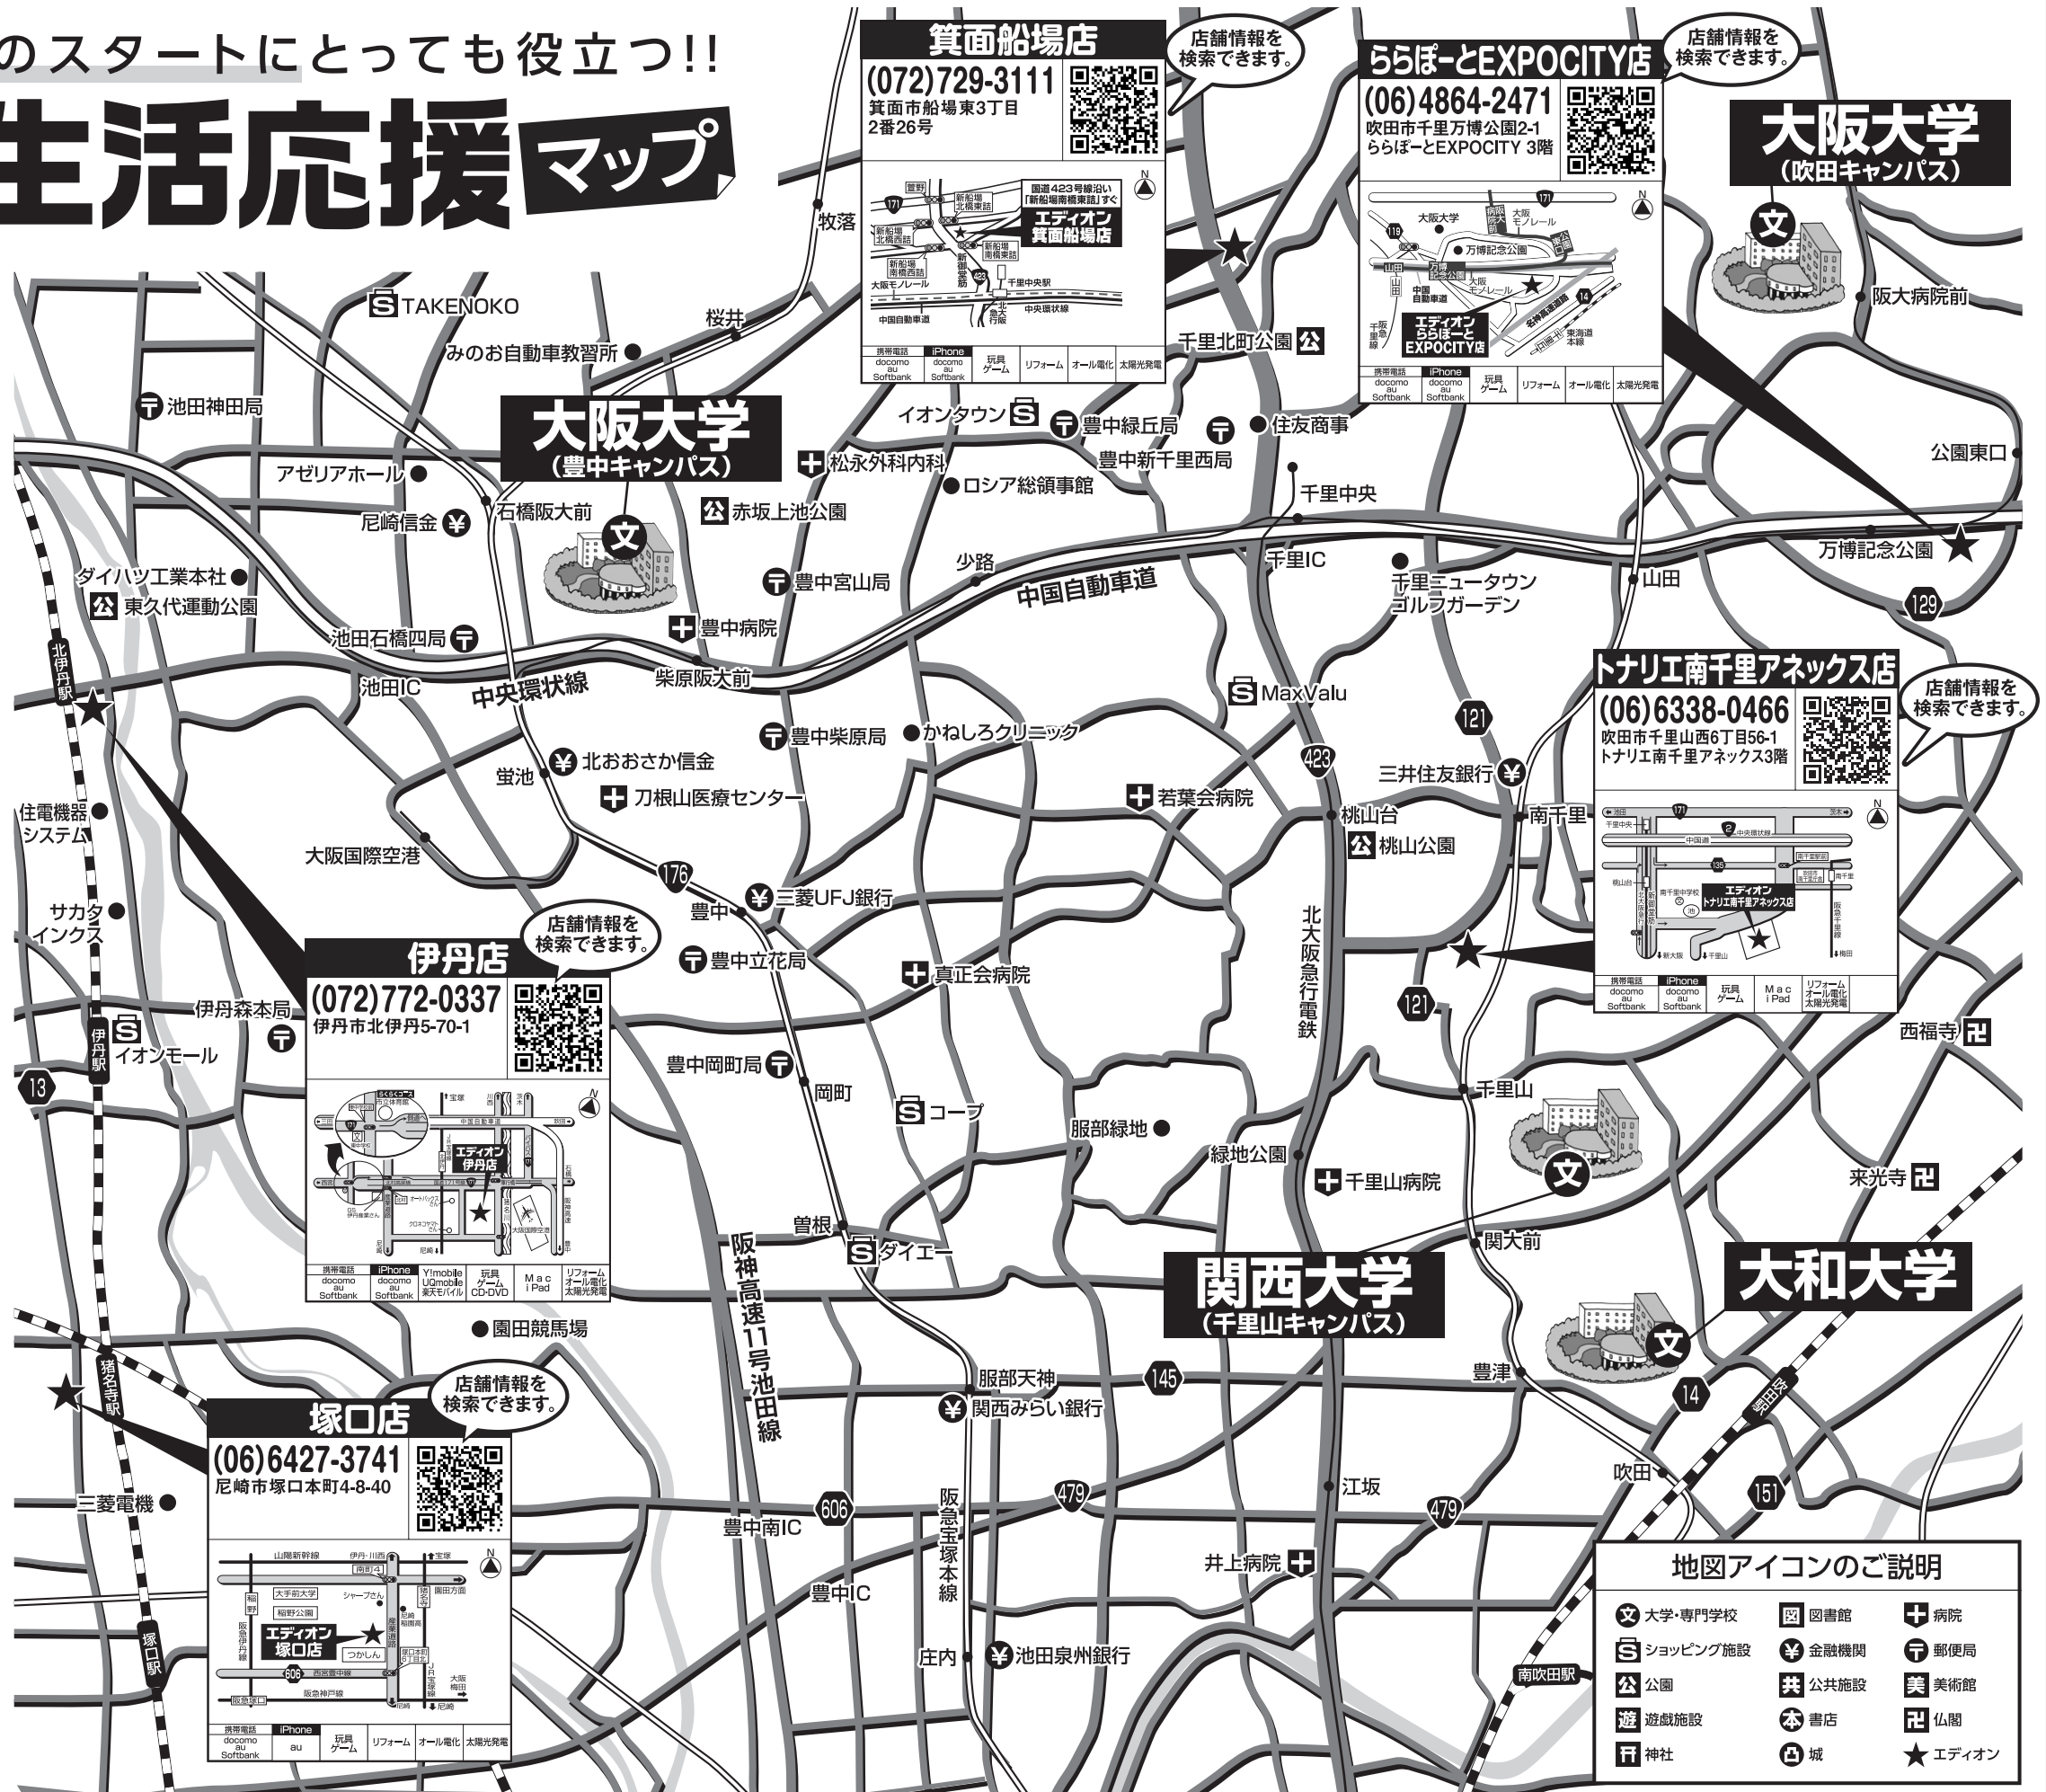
のスタートにとっても役立つ!!

生活応援マップ

箕面船場店
(072)729-3111
箕面市船場東3丁目2番26号
店舗情報を検索できます。
国道423号線沿い「新船場南橋東詰」すぐ
エディオン箕面船場店
萱野
新船場北橋西詰
新船場北橋東詰
新船場南橋西詰
新船場南橋東詰
千里中央駅
大阪モノレール
中国自動車道
中央環状線
北大阪急行
携帯電話 docomo au Softbank | iPhone docomo au Softbank | 玩具 ゲーム | リフォーム | オール電化 | 太陽光発電

ららぽーとEXPOCITY店
(06)4864-2471
吹田市千里万博公園2-1 ららぽーとEXPOCITY 3階
店舗情報を検索できます。
大阪大学
大阪モノレール
万博記念公園
山田
中国自動車道
千里阪急線
名神高速道路
東海道本線
エディオンららぽーとEXPOCITY店
携帯電話 docomo au Softbank | iPhone docomo au Softbank | 玩具 ゲーム | リフォーム | オール電化 | 太陽光発電

大阪大学(吹田キャンパス)
阪大病院前
牧落
桜井
TAKENOKO
みのお自動車教習所
池田神田局
千里北町公園
イオンタウン
豊中緑丘局
住友商事
豊中新千里西局
公園東口
大阪大学(豊中キャンパス)
アゼリアホール
松永外科内科
ロシア総領事館
石橋阪大前
尼崎信金
赤坂上池公園
千里中央
千里IC
少路
万博記念公園
ダイハツ工業本社
東久代運動公園
豊中宮山局
千里ニュータウンゴルフガーデン
山田
中国自動車道
129
池田石橋四局
豊中病院
北伊丹駅
池田IC
中央環状線
柴原阪大前
MaxValu
トナリエ南千里アネックス店
(06)6338-0466
吹田市千里山西6丁目56-1 トナリエ南千里アネックス3階
店舗情報を検索できます。
エディオン トナリエ南千里アネックス店
携帯電話 docomo au Softbank | iPhone docomo au Softbank | 玩具 ゲーム | Mac iPad | リフォーム オール電化 太陽光発電
豊中柴原局
かねしろクリニック
121
423
蛍池
北おおさか信金
三井住友銀行
住電機器システム
刀根山医療センター
若葉会病院
桃山台
南千里
桃山公園
大阪国際空港
176
三菱UFJ銀行
サカタインクス
豊中
北大阪急行電鉄
豊中立花局
伊丹店
(072)772-0337
伊丹市北伊丹5-70-1
店舗情報を検索できます。
エディオン伊丹店
携帯電話 docomo au Softbank | iPhone docomo au Softbank | Y!mobile UQmobile 楽天モバイル | 玩具 ゲーム CD・DVD | Mac iPad | リフォーム オール電化 太陽光発電
真正会病院
121
伊丹森本局
イオンモール
伊丹駅
西福寺
13
豊中岡町局
岡町
千里山
コープ
服部緑地
緑地公園
千里山病院
来光寺
曽根
ダイエー
阪神高速11号池田線
関大前
関西大学(千里山キャンパス)
大和大学
園田競馬場
服部天神
145
豊津
猪名寺駅
関西みらい銀行
14
塚口店
(06)6427-3741
尼崎市塚口本町4-8-40
店舗情報を検索できます。
山陽新幹線
伊丹・川西
宝塚
大手前大学
稲野公園
シャープさん
エディオン塚口店
つかしん
西宮
梅田
尼崎
阪急塚口
阪急神戸線
携帯電話 docomo au Softbank | iPhone au | 玩具 ゲーム | リフォーム | オール電化 | 太陽光発電
吹田
三菱電機
606
479
江坂
479
151
豊中南IC
阪急宝塚本線
井上病院
豊中IC
庄内
池田泉州銀行
塚口駅
南吹田駅
地図アイコンのご説明
大学・専門学校 図書館 病院
ショッピング施設 金融機関 郵便局
公園 公共施設 美術館
遊戯施設 書店 仏閣
神社 城 エディオン